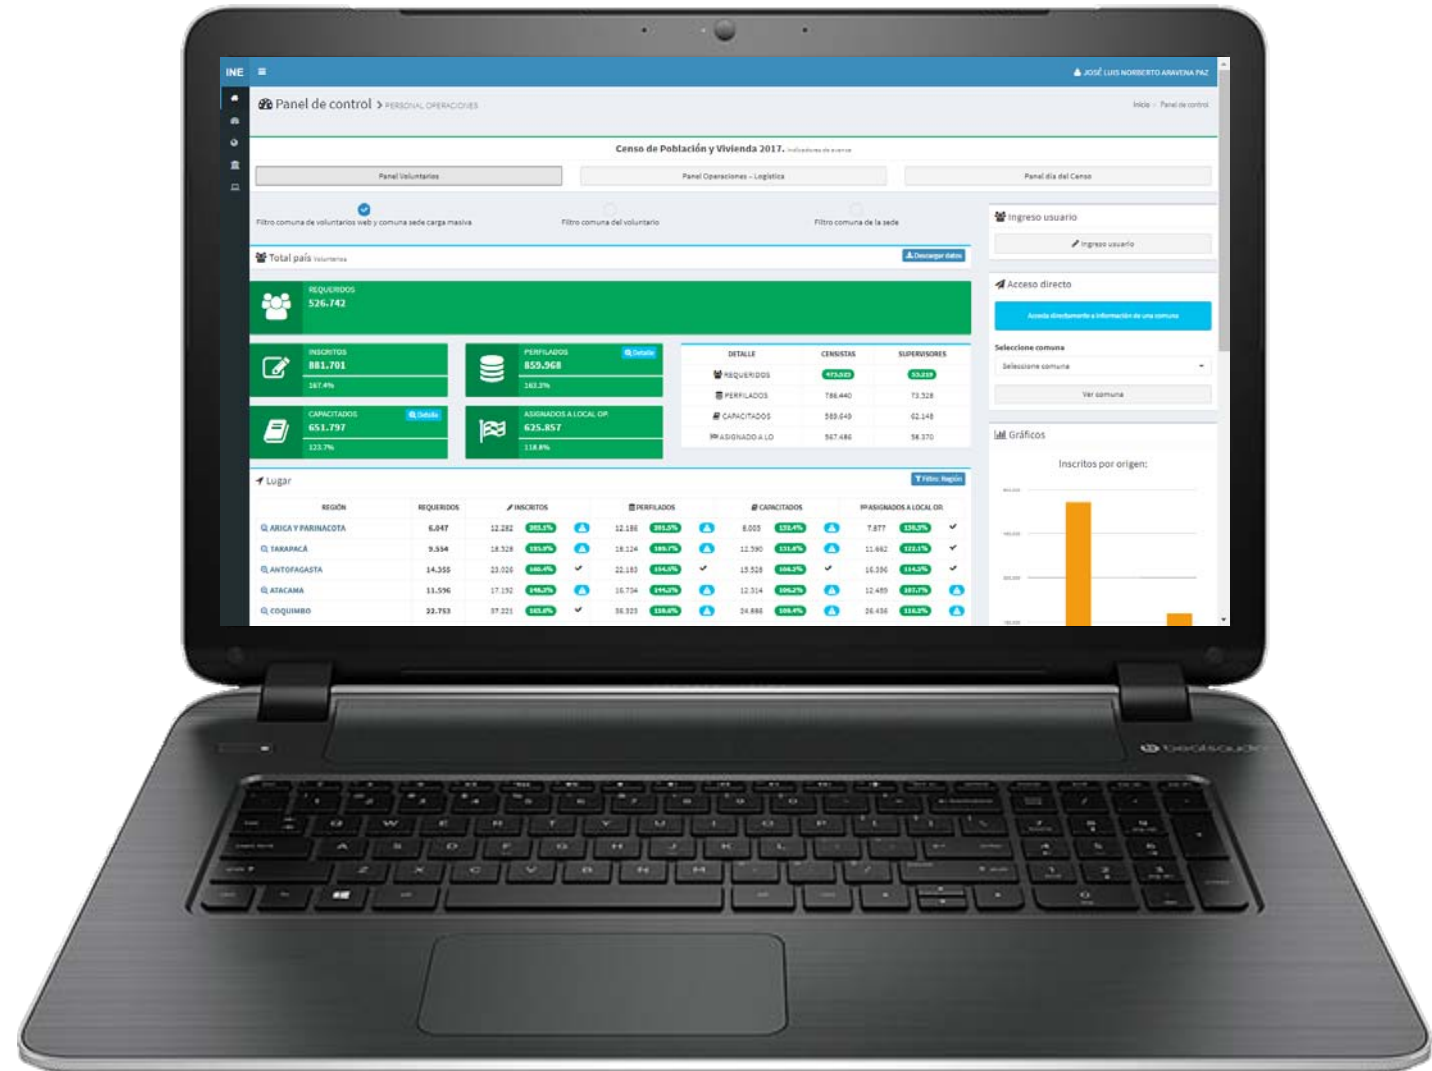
INE ≡

JOSÉ LUIS NORBERTO ARAVENA PAZ

Panel de control > PERSONAL OPERACIONES

Inicio > Panel de control

Censo de Población y Vivienda 2017. Indicadores de avance

Panel Voluntarios

Panel Operaciones - Logística

Panel día del Censo

Filtro comuna de voluntarios web y comuna sede carga masiva

Filtro comuna del voluntario

Filtro comuna de la sede

Total país Voluntarios

Descargar datos

REQUERIDOS
526.742

INSCRITOS
881.701
167.4%

PERFILADOS
859.968
163.3%

Detalle

CAPACITADOS
651.797
123.7%

Detalle

ASIGNADOS A LOCAL OP.
625.857
118.8%

| DETALLE | CENSISTAS | SUPERVISORES |
|---|---|---|
| REQUERIDOS | 473.023 | 53.219 |
| PERFILADOS | 786.440 | 73.528 |
| CAPACITADOS | 589.649 | 62.148 |
| ASIGNADO A LO | 567.486 | 58.370 |

Ingreso usuario

Ingreso usuario

Acceso directo

Acceda directamente a información de una comuna

Selecciona comuna

Seleccione comuna

Ver comuna

Gráficos

Inscritos por origen:

Lugar

Filtro: Región

| REGIÓN | REQUERIDOS | INSCRITOS | | PERFILADOS | | CAPACITADOS | | ASIGNADOS A LOCAL OP. | |
|---|---|---|---|---|---|---|---|---|---|
| ARICA Y PARINACOTA | 6.047 | 12.282 | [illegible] | 12.186 | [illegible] | 8.005 | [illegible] | 7.877 | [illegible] |
| TARAPACÁ | 9.554 | 18.528 | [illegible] | 18.124 | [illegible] | 12.590 | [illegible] | 11.662 | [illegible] |
| ANTOFAGASTA | 14.355 | 23.026 | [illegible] | 22.183 | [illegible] | 15.528 | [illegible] | 16.396 | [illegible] |
| ATACAMA | 11.596 | 17.192 | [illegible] | 16.734 | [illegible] | 12.314 | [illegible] | 12.489 | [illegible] |
| COQUIMBO | 22.753 | 37.221 | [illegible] | 36.323 | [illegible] | 24.886 | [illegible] | 26.436 | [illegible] |